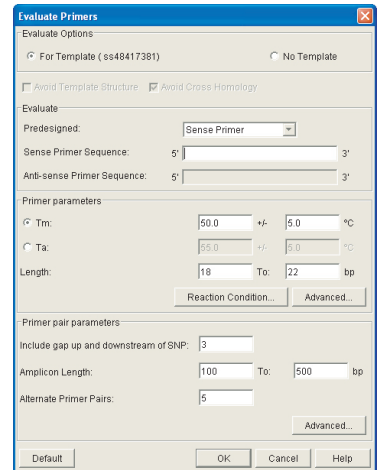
Evaluate Primers

Evaluate Options

For Template ( ss48417381)

No Template

Avoid Template Structure

Avoid Cross Homology

Evaluate

Predesigned:

Sense Primer

Sense Primer Sequence:

5'

3'

Anti-sense Primer Sequence:

5'

3'

Primer parameters

Tm:

50.0

+/-

5.0

°C

Ta:

55.0

+/-

5.0

°C

Length:

18

To:

22

bp

Reaction Condition...

Advanced...

Primer pair parameters

Include gap up and downstream of SNP:

3

Amplicon Length:

100

To:

500

bp

Alternate Primer Pairs:

5

Advanced...

Default

OK

Cancel

Help